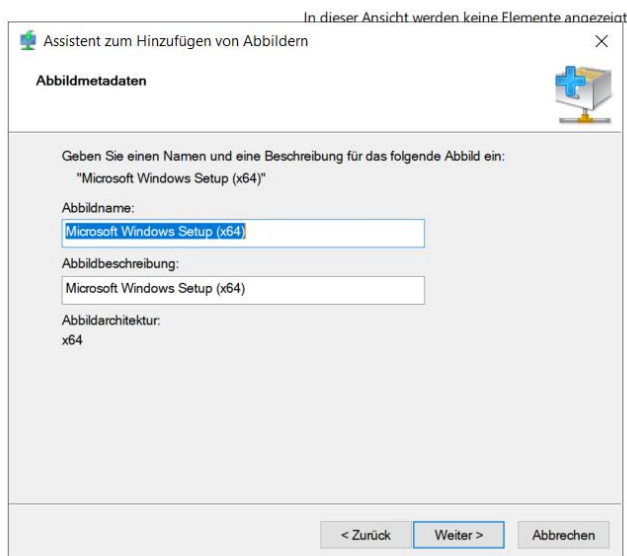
In dieser Ansicht werden keine Elemente angezeigt

Assistent zum Hinzufügen von Abbildern

×

Abbildmetadaten

Geben Sie einen Namen und eine Beschreibung für das folgende Abbild ein:
"Microsoft Windows Setup (x64)"

Abbildname:
Microsoft Windows Setup (x64)

Abbildbeschreibung:
Microsoft Windows Setup (x64)

Abbildarchitektur:
x64

< Zurück

Weiter >

Abbrechen